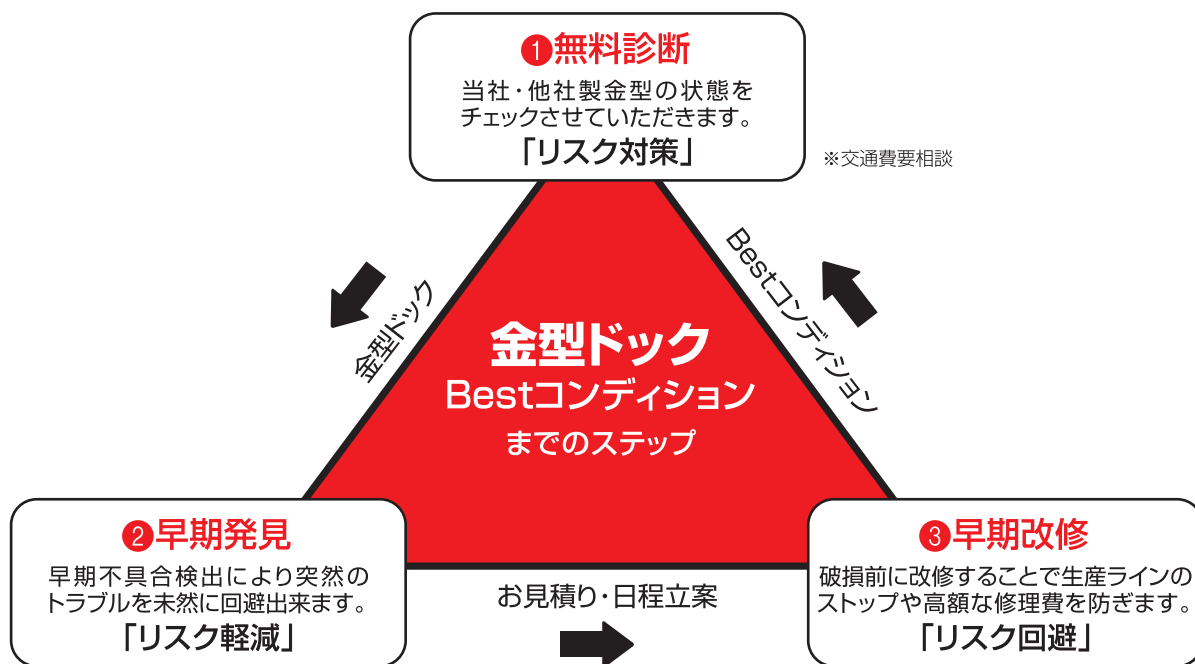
❶無料診断
当社・他社製金型の状態をチェックさせていただきます。
「リスク対策」

※交通費要相談

金型ドック

Bestコンディション

金型ドック
Bestコンディション
までのステップ

❷早期発見
早期不具合検出により突然のトラブルを未然に回避出来ます。
「リスク軽減」

お見積り・日程立案

❸早期改修
破損前に改修することで生産ラインのストップや高額な修理費を防ぎます。
「リスク回避」